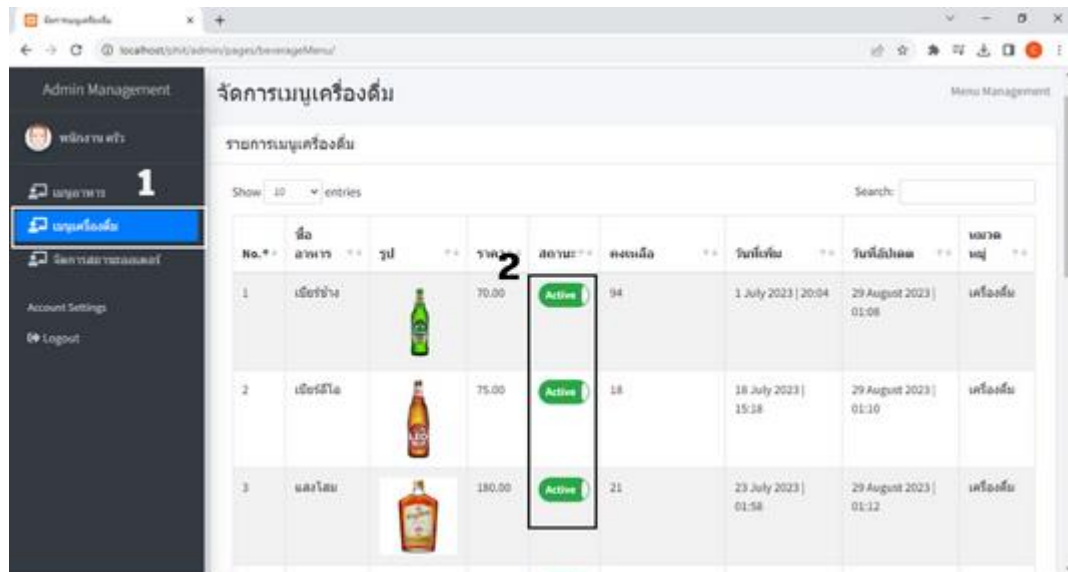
จัดการเมนูเครื่องดื่ม ×  +

localhost/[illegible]/admin/pages/beverageMenu/

Admin Management

พนักงาน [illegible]

เมนูอาหาร 1

เมนูเครื่องดื่ม

จัดการสถานะออเดอร์

Account Settings

Logout

จัดการเมนูเครื่องดื่ม

Menu Management

รายการเมนูเครื่องดื่ม

Show 10 entries

Search:

2

| No. | ชื่ออาหาร | รูป | ราคา | สถานะ | คงเหลือ | วันที่เพิ่ม | วันที่อัปเดต | หมวดหมู่ |
|---|---|---|---|---|---|---|---|---|
| 1 | เบียร์ช้าง | | 70.00 | Active | 94 | 1 July 2023 \| 20:04 | 29 August 2023 \| 01:08 | เครื่องดื่ม |
| 2 | เบียร์ลีโอ | | 75.00 | Active | 18 | 18 July 2023 \| 15:18 | 29 August 2023 \| 01:10 | เครื่องดื่ม |
| 3 | แสงโสม | | 180.00 | Active | 21 | 23 July 2023 \| 01:58 | 29 August 2023 \| 01:12 | เครื่องดื่ม |